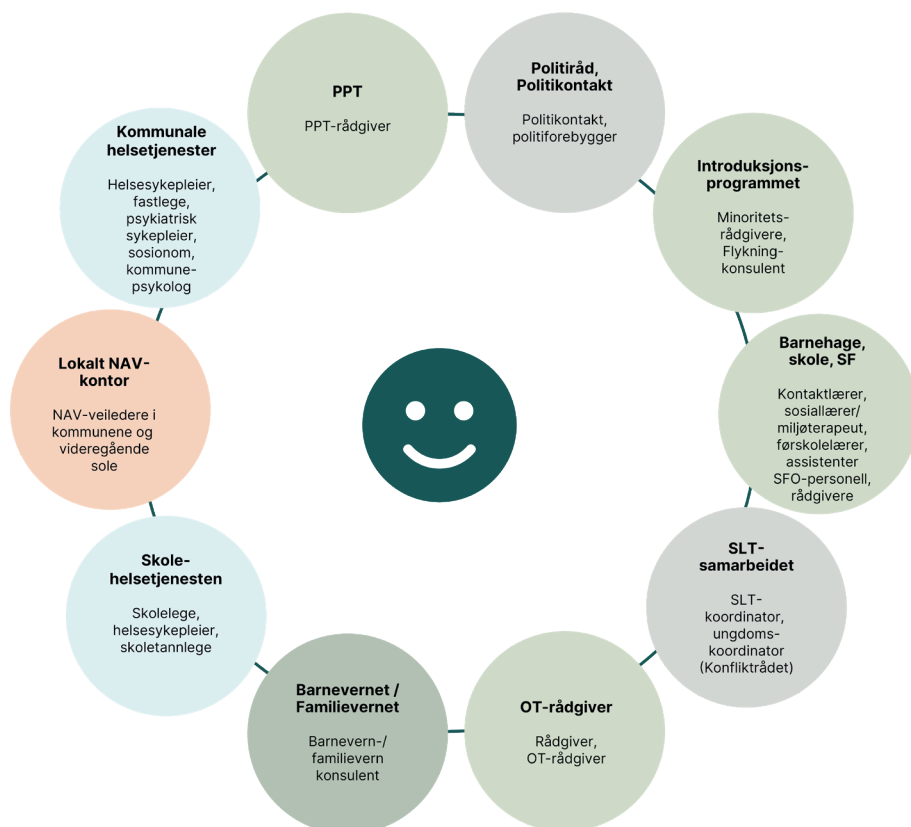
PPT

PPT-rådgiver

Politiråd, Politikontakt

Politikontakt, politiforebygger

Introduksjonsprogrammet

Minoritetsrådgivere, Flykningkonsulent

Barnehage, skole, SF

Kontaktlærer, sosiallærer/ miljøterapeut, førskolelærer, assistenter SFO-personell, rådgivere

SLT-samarbeidet

SLT-koordinator, ungdomskoordinator (Konfliktrådet)

OT-rådgiver

Rådgiver, OT-rådgiver

Barnevernet / Familievernet

Barnevern-/ familievern konsulent

Skolehelsetjenesten

Skolelege, helsesykepleier, skoletannlege

Lokalt NAV-kontor

NAV-veiledere i kommunene og videregående sole

Kommunale helsetjenester

Helsesykepleier, fastlege, psykiatrisk sykepleier, sosionom, kommunepsykolog